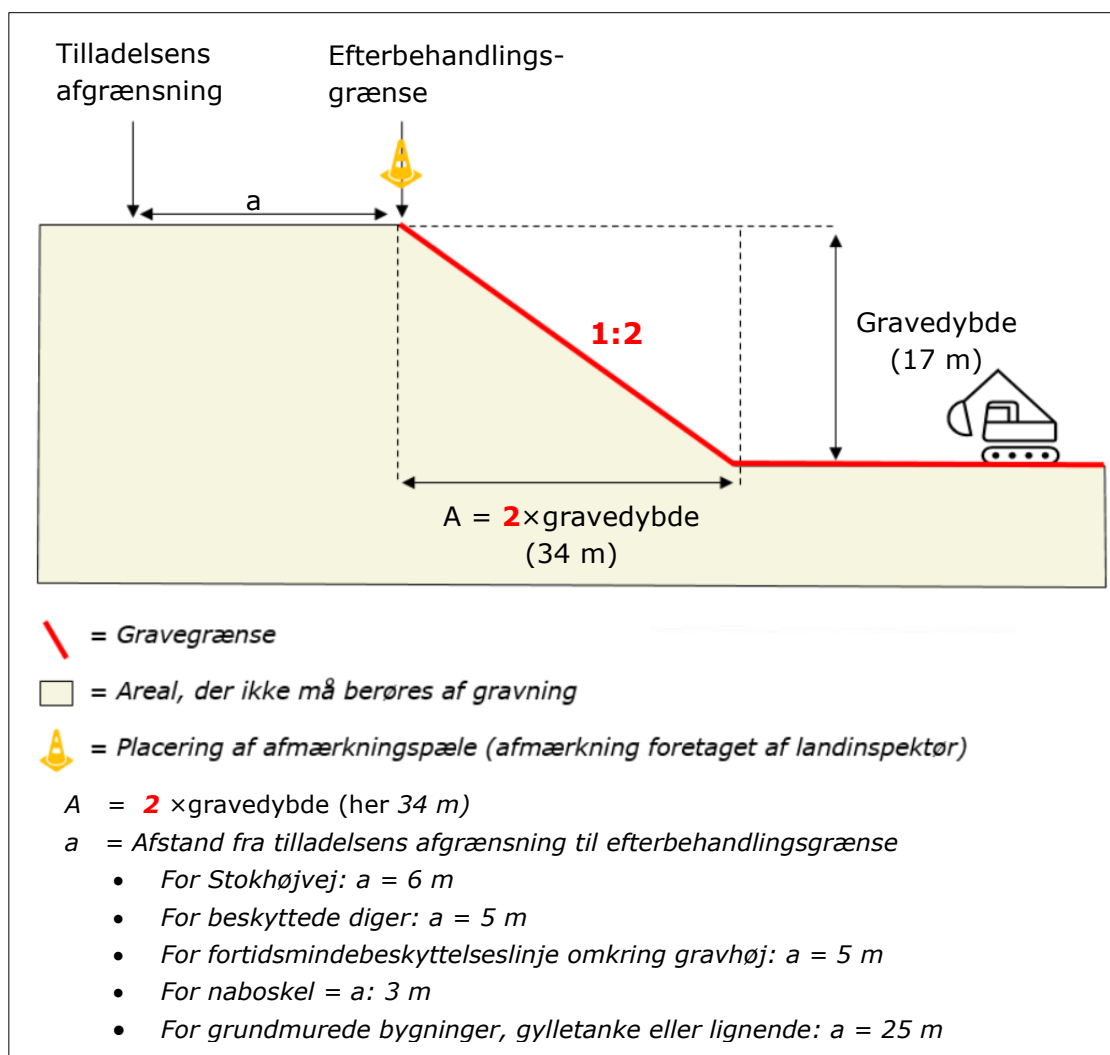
Tilladelsens afgrænsning

Efterbehandlingsgrænse

a

1:2

Gravedybde (17 m)

A = 2×gravedybde (34 m)

= Gravegrænse

= Areal, der ikke må berøres af gravning

= Placering af afmærkningspæle (afmærkning foretaget af landinspektør)

A = 2 ×gravedybde (her 34 m)

a = Afstand fra tilladelsens afgrænsning til efterbehandlingsgrænse

- For Stokhøjvej: a = 6 m
- For beskyttede diger: a = 5 m
- For fortidsmindebeskyttelseslinje omkring gravhøj: a = 5 m
- For naboskel = a: 3 m
- For grundmurede bygninger, gylletanke eller lignende: a = 25 m